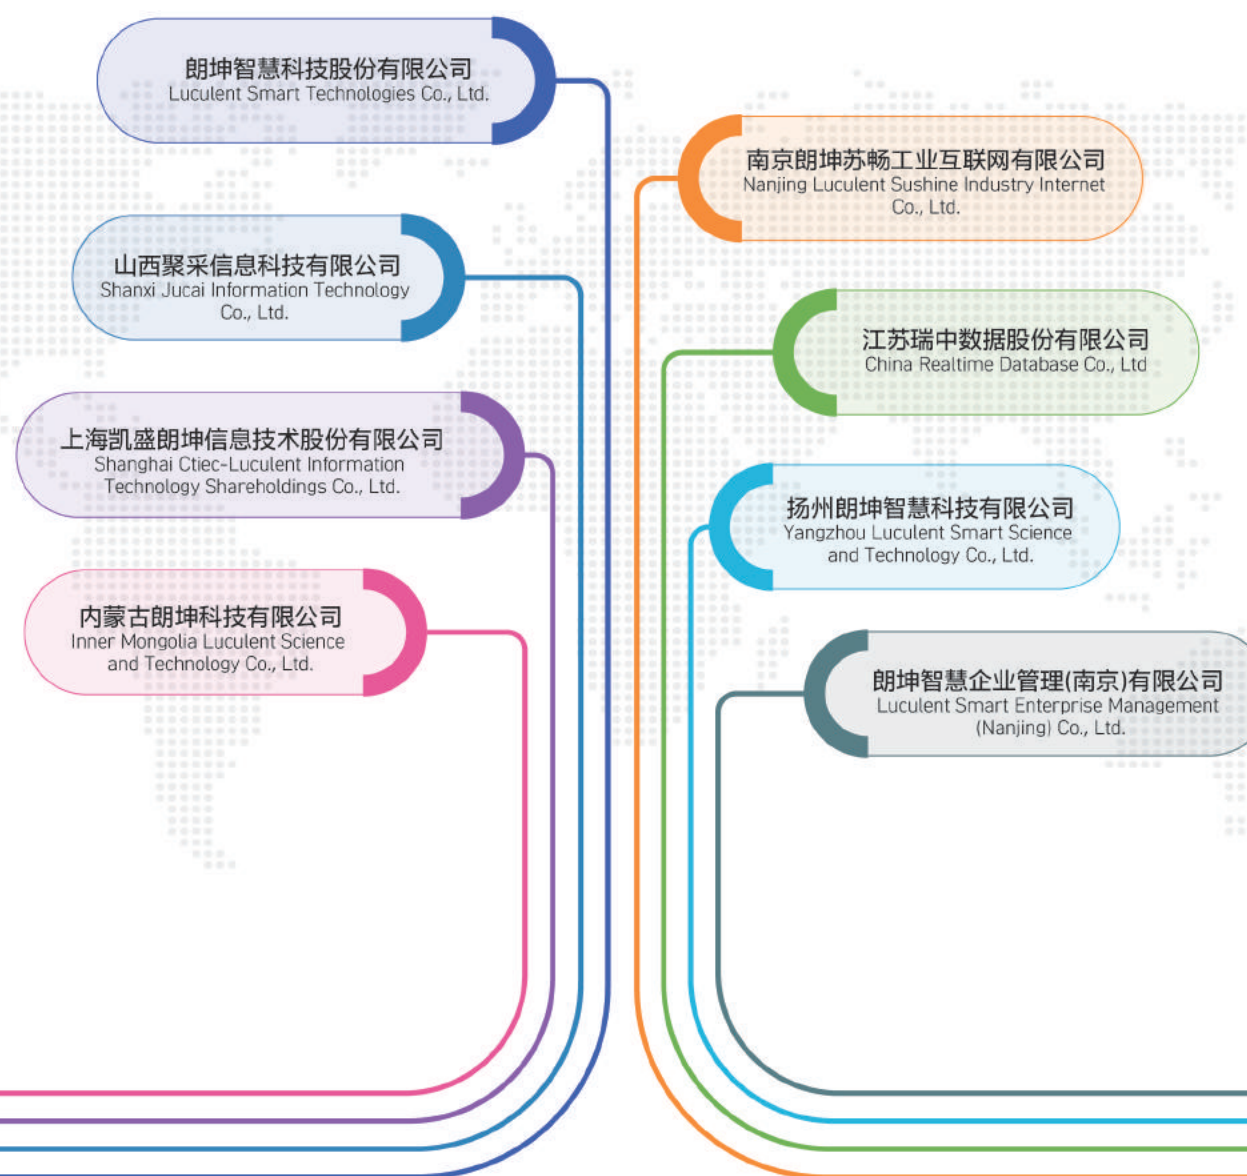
朗坤智慧科技股份有限公司
Luculent Smart Technologies Co., Ltd.

山西聚采信息科技有限公司
Shanxi Jucai Information Technology Co., Ltd.

上海凯盛朗坤信息技术股份有限公司
Shanghai Ctiec-Luculent Information Technology Shareholdings Co., Ltd.

内蒙古朗坤科技有限公司
Inner Mongolia Luculent Science and Technology Co., Ltd.

南京朗坤苏畅工业互联网有限公司
Nanjing Luculent Sushine Industry Internet Co., Ltd.

江苏瑞中数据股份有限公司
China Realtime Database Co., Ltd

扬州朗坤智慧科技有限公司
Yangzhou Luculent Smart Science and Technology Co., Ltd.

朗坤智慧企业管理(南京)有限公司
Luculent Smart Enterprise Management (Nanjing) Co., Ltd.